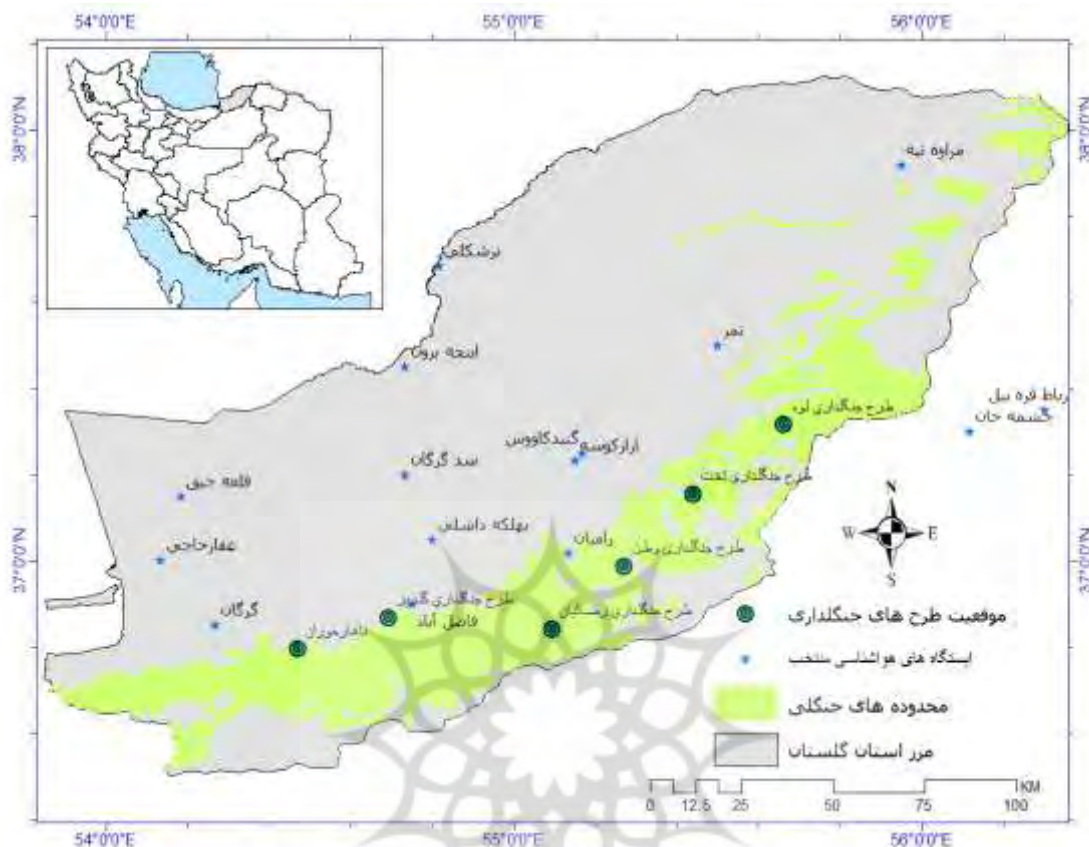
54°0'0"E
55°0'0"E
56°0'0"E
38°0'0"N
37°0'0"N
38°0'0"N
37°0'0"N
مراوه تپه
برشکلی
تمر
اینچه برون
رباط قره بیل
چشمه خان
طرح جنگلداری لوه
آرازکوسه
گنبدکاووس
سد گرگان
طرح جنگلداری تخت
قلعه جیق
بهلکه داشلی
رامیان
عمارحاجی
طرح جنگلداری وطن
طرح جنگلداری گلیداغ
فاضل آباد
طرح جنگلداری پرسکلاته
گرگان
دارابکلاته
N
W
E
S
موقعیت طرح های جنگلداری
ایستگاه های هواشناسی منتخب
محدوده های جنگلی
مرز استان گلستان
0
12.5
25
50
75
100
KM
54°0'0"E
55°0'0"E
56°0'0"E